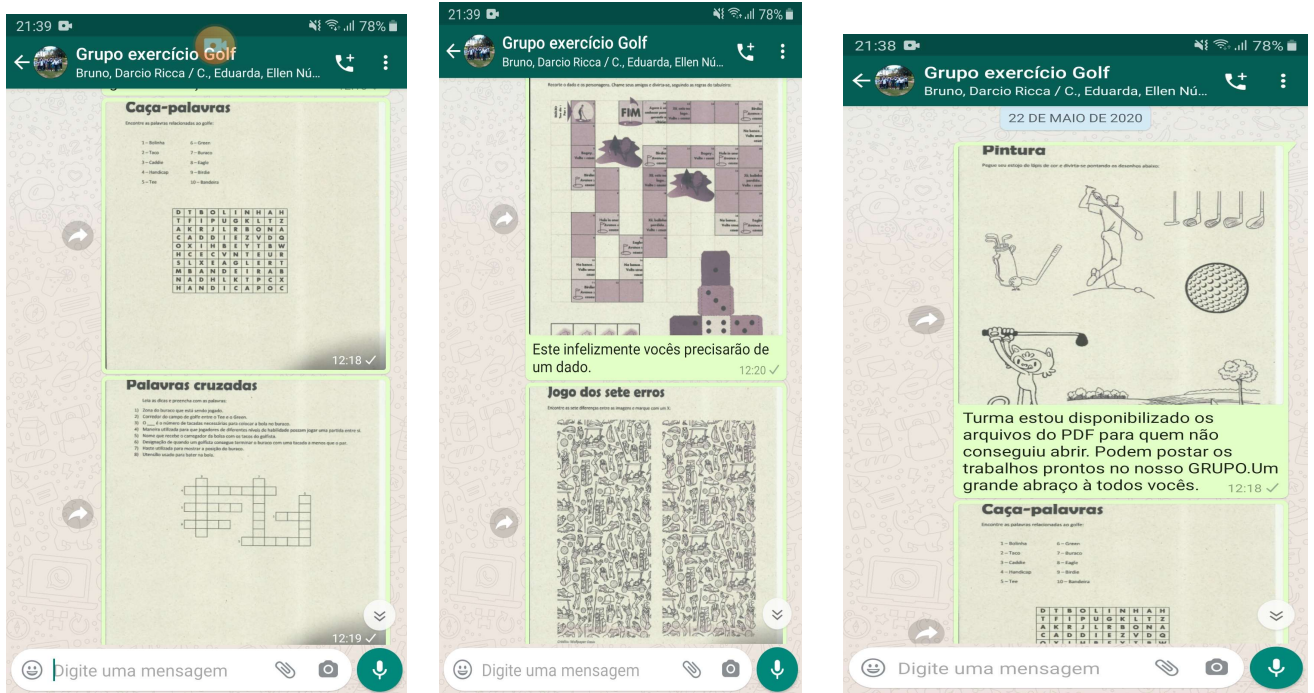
21:39
78%
Grupo exercício Golf
Bruno, Darcio Ricca / C., Eduarda, Ellen Nú...

Caça-palavras

Encontre as palavras relacionadas ao golfe:

1 – Bolinha 6 – Green
2 – Taco 7 – Buraco
3 – Caddie 8 – Eagle
4 – Handicap 9 – Birdie
5 – Tee 10 – Bandeira

| D | T | B | O | L | I | N | H | A | H |
|---|---|---|---|---|---|---|---|---|---|
| T | F | I | P | U | G | K | L | T | Z |
| A | K | R | J | L | R | B | O | N | A |
| C | A | D | D | I | E | Z | V | D | Q |
| O | X | I | H | R | E | Y | T | B | W |
| H | C | E | C | V | N | T | E | U | R |
| S | L | X | E | A | G | L | E | R | T |
| M | B | A | N | D | E | I | R | A | B |
| N | A | D | H | L | K | T | P | C | X |
| H | A | N | D | I | C | A | P | O | C |

12:18

Palavras cruzadas

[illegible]

12:19

Digite uma mensagem

21:39
78%
Grupo exercício Golf
Bruno, Darcio Ricca / C., Eduarda, Ellen Nú...

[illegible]
FIM

Este infelizmente vocês precisarão de um dado.
12:20

Jogo dos sete erros

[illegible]

Digite uma mensagem

21:38
78%
Grupo exercício Golf
Bruno, Darcio Ricca / C., Eduarda, Ellen Nú...

22 DE MAIO DE 2020

Pintura

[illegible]

Turma estou disponibilizado os arquivos do PDF para quem não conseguiu abrir. Podem postar os trabalhos prontos no nosso GRUPO.Um grande abraço à todos vocês.
12:18

Caça-palavras

Encontre as palavras relacionadas ao golfe:

1 – Bolinha 6 – Green
2 – Taco 7 – Buraco
3 – Caddie 8 – Eagle
4 – Handicap 9 – Birdie
5 – Tee 10 – Bandeira

| D | T | B | O | L | I | N | H | A | H |
|---|---|---|---|---|---|---|---|---|---|
| T | F | I | P | U | G | K | L | T | Z |
| A | K | R | J | L | R | B | O | N | A |
| C | A | D | D | I | E | Z | V | D | G |

Digite uma mensagem